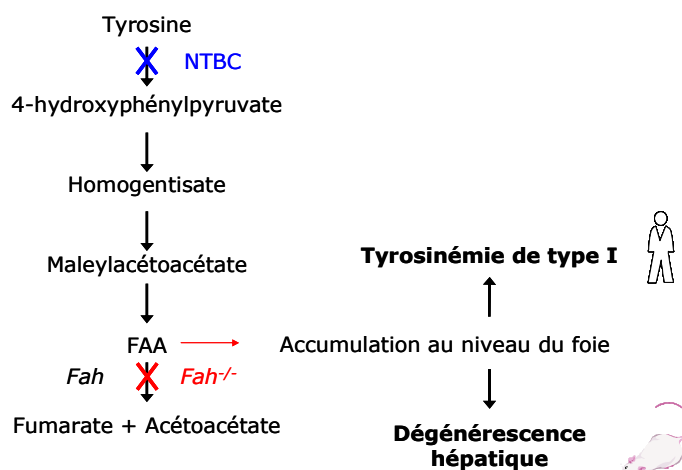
Tyrosine

NTBC

4-hydroxyphénylpyruvate

Homogentisate

Maleylacétoacétate

FAA

*Fah* *Fah*$^{-/-}$

Fumarate + Acétoacétate

**Tyrosinémie de type I**

Accumulation au niveau du foie

**Dégénérescence hépatique**